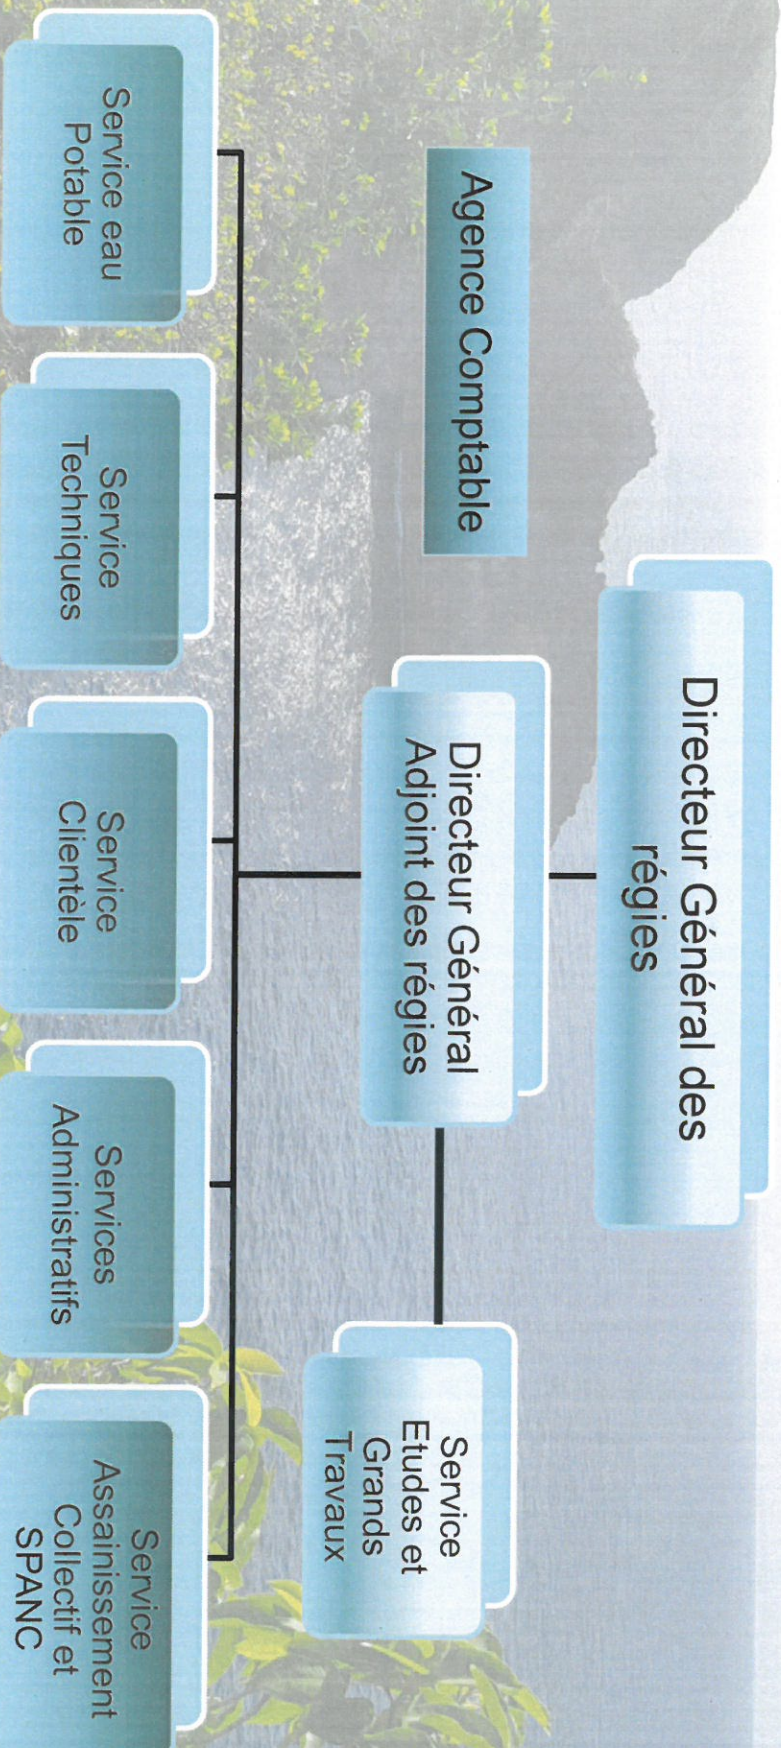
Directeur Général des régies

Agence Comptable

Directeur Général Adjoint des régies

Service Etudes et Grands Travaux

Service eau Potable

Service Techniques

Service Clientèle

Services Administratifs

Service Assainissement Collectif et SPANC